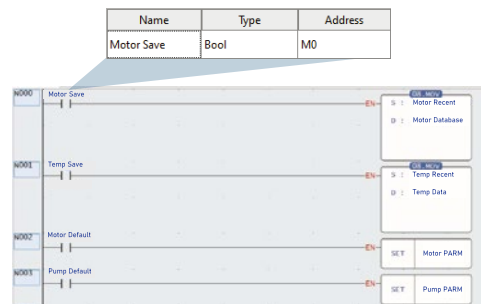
| Name | Type | Address |
|---|---|---|
| Motor Save | Bool | M0 |

N000 Motor Save
EN DR_MOV
S : Motor Recent
D : Motor Database

N001 Temp Save
EN DR_MOV
S : Temp Recent
D : Temp Data

N002 Motor Default
EN SET Motor PARM

N003 Pump Default
EN SET Pump PARM